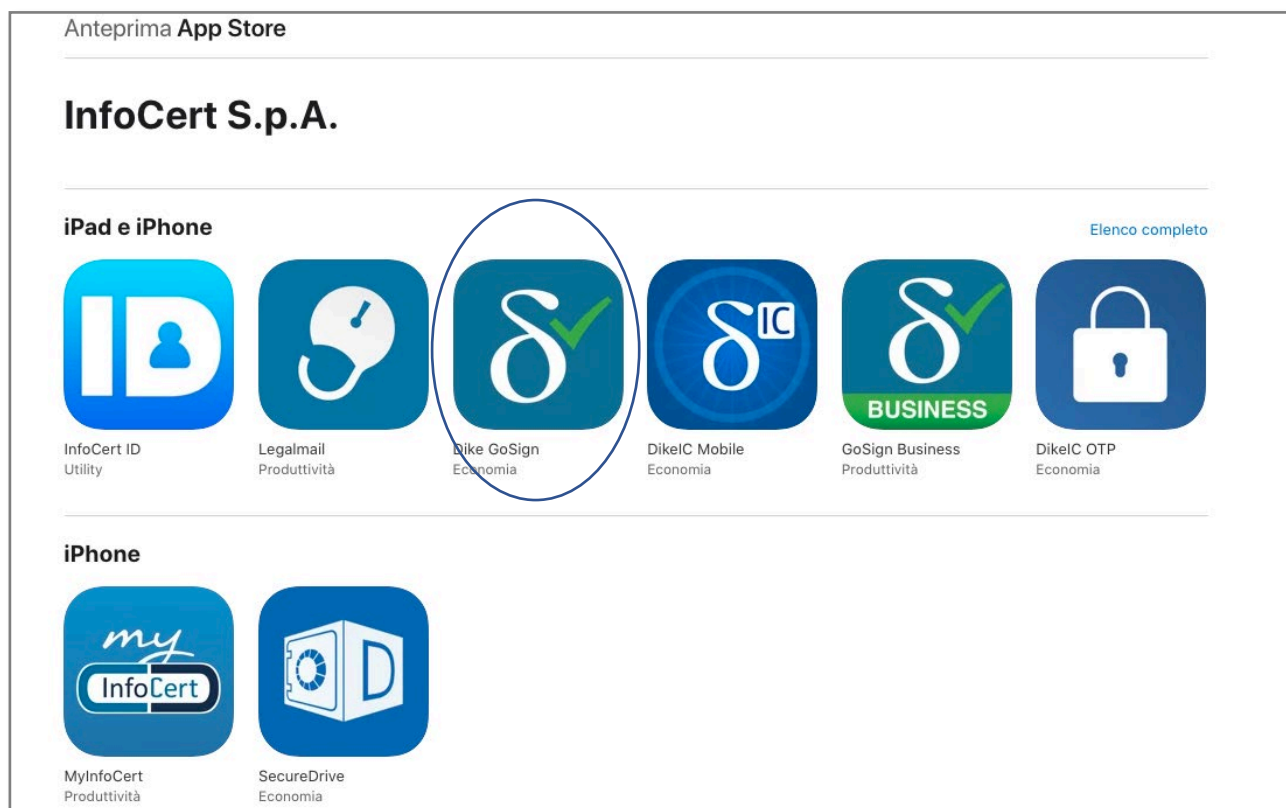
Anteprima App Store

InfoCert S.p.A.

iPad e iPhone

Elenco completo

ID

InfoCert ID
Utility

Legalmail
Produttività

δ

Dike GoSign
Economia

δ IC

DikeIC Mobile
Economia

δ BUSINESS

GoSign Business
Produttività

DikeIC OTP
Economia

iPhone

my InfoCert

MyInfoCert
Produttività

D

SecureDrive
Economia